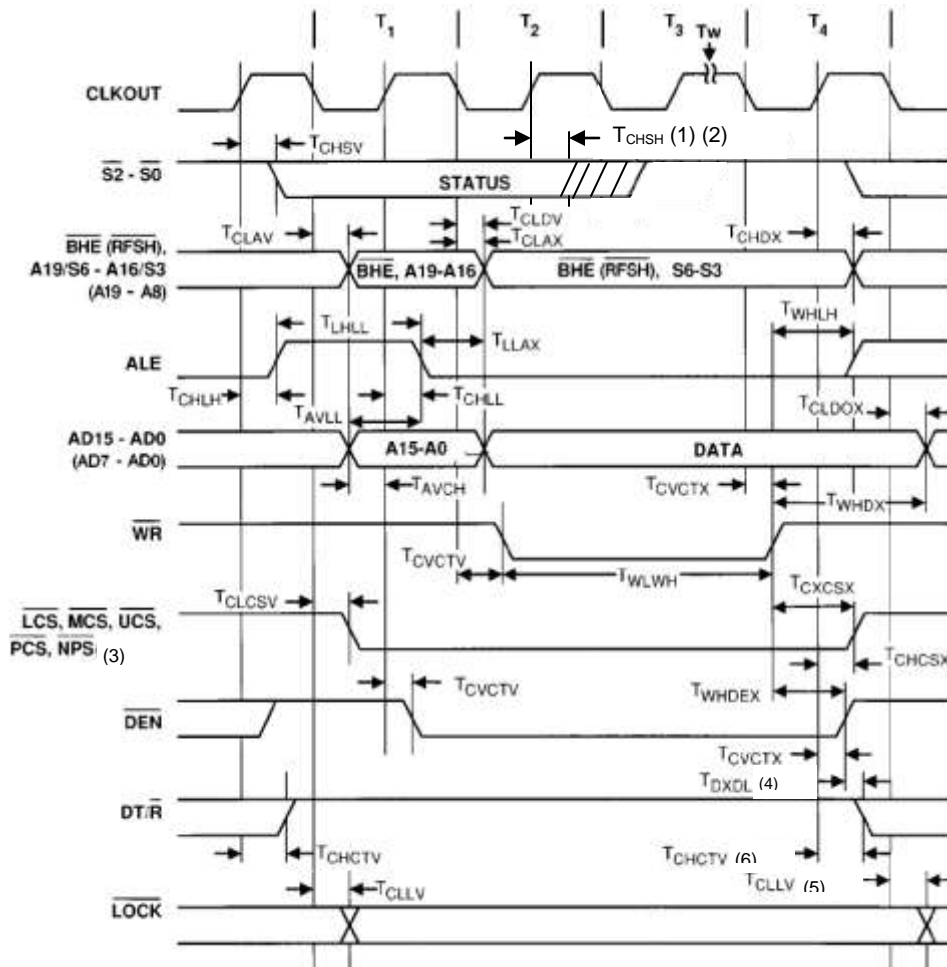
$T_1$ $T_2$ $T_3$ Tw $T_4$

CLKOUT

$T_{CHSV}$

$T_{CHSH}$ (1) (2)

$\overline{S2}$ - $\overline{S0}$

STATUS

$T_{CLAV}$

$T_{CLDV}$

$T_{CLAX}$

$T_{CHDX}$

$\overline{BHE}$ ($\overline{RFSH}$), A19/S6 - A16/S3 (A19 - A8)

$\overline{BHE}$, A19-A16

$\overline{BHE}$ ($\overline{RFSH}$), S6-S3

$T_{LHLL}$

$T_{LLAX}$

$T_{WHLH}$

ALE

$T_{CHLH}$

$T_{AVLL}$

$T_{CHLL}$

$T_{CLDOX}$

AD15 - AD0 (AD7 - AD0)

A15-A0

DATA

$T_{AVCH}$

$T_{CVCTX}$

$T_{WHDX}$

$\overline{WR}$

$T_{CVCTV}$

$T_{WLWH}$

$T_{CXCSX}$

$T_{CLCSV}$

$\overline{LCS}$, $\overline{MCS}$, $\overline{UCS}$, $\overline{PCS}$, $\overline{NPS}$ (3)

$T_{CHCSX}$

$T_{CVCTV}$

$T_{WHDEX}$

$\overline{DEN}$

$T_{CVCTX}$

$T_{DXDL}$ (4)

DT/$\overline{R}$

$T_{CHCTV}$

$T_{CHCTV}$ (6)

$T_{CLLV}$ (5)

$T_{CLLV}$

$\overline{LOCK}$